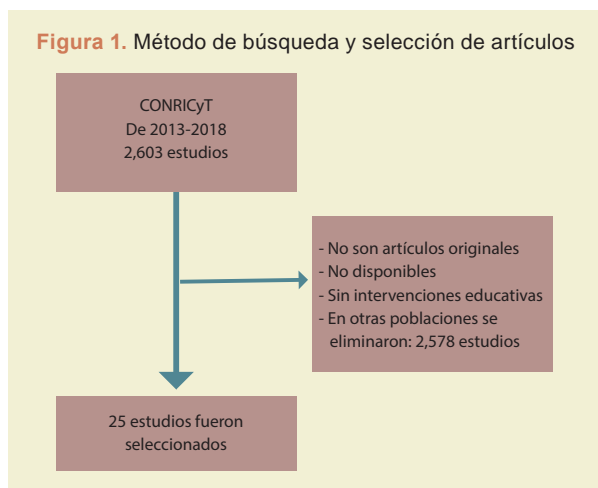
Figura 1. Método de búsqueda y selección de artículos

CONRICyT
De 2013-2018
2,603 estudios

- No son artículos originales
- No disponibles
- Sin intervenciones educativas
- En otras poblaciones se eliminaron: 2,578 estudios

25 estudios fueron seleccionados